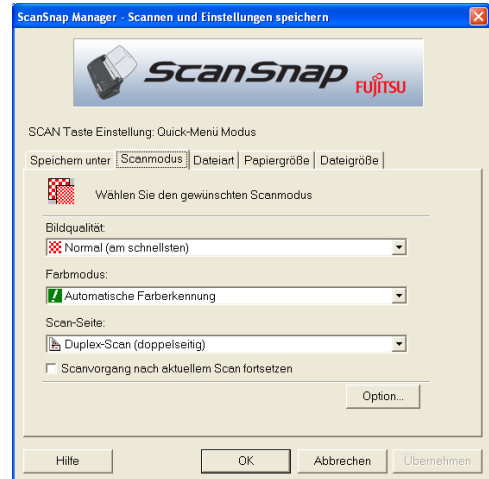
ScanSnap Manager - Scannen und Einstellungen speichern

ScanSnap FUJITSU

SCAN Taste Einstellung: Quick-Menü Modus

Speichern unter | Scanmodus | Dateiart | Papiergröße | Dateigröße

Wählen Sie den gewünschten Scanmodus

Bildqualität:
Normal (am schnellsten)

Farbmodus:
Automatische Farberkennung

Scan-Seite:
Duplex-Scan (doppelseitig)

Scanvorgang nach aktuellem Scan fortsetzen

Option...

Hilfe | OK | Abbrechen | Übernehmen